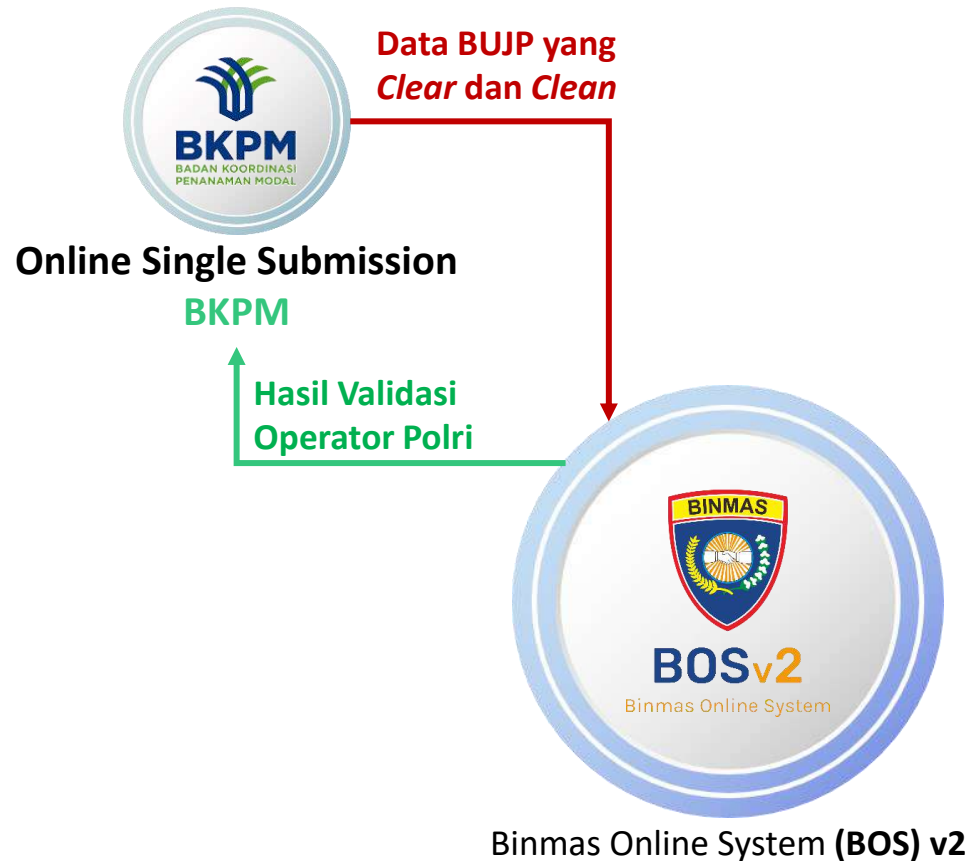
BKPM
BADAN KOORDINASI PENANAMAN MODAL

Data BUJP yang *Clear* dan *Clean*

**Online Single Submission**
**BKPM**

**Hasil Validasi Operator Polri**

BINMAS

BOSv2
Binmas Online System

Binmas Online System **(BOS) v2**